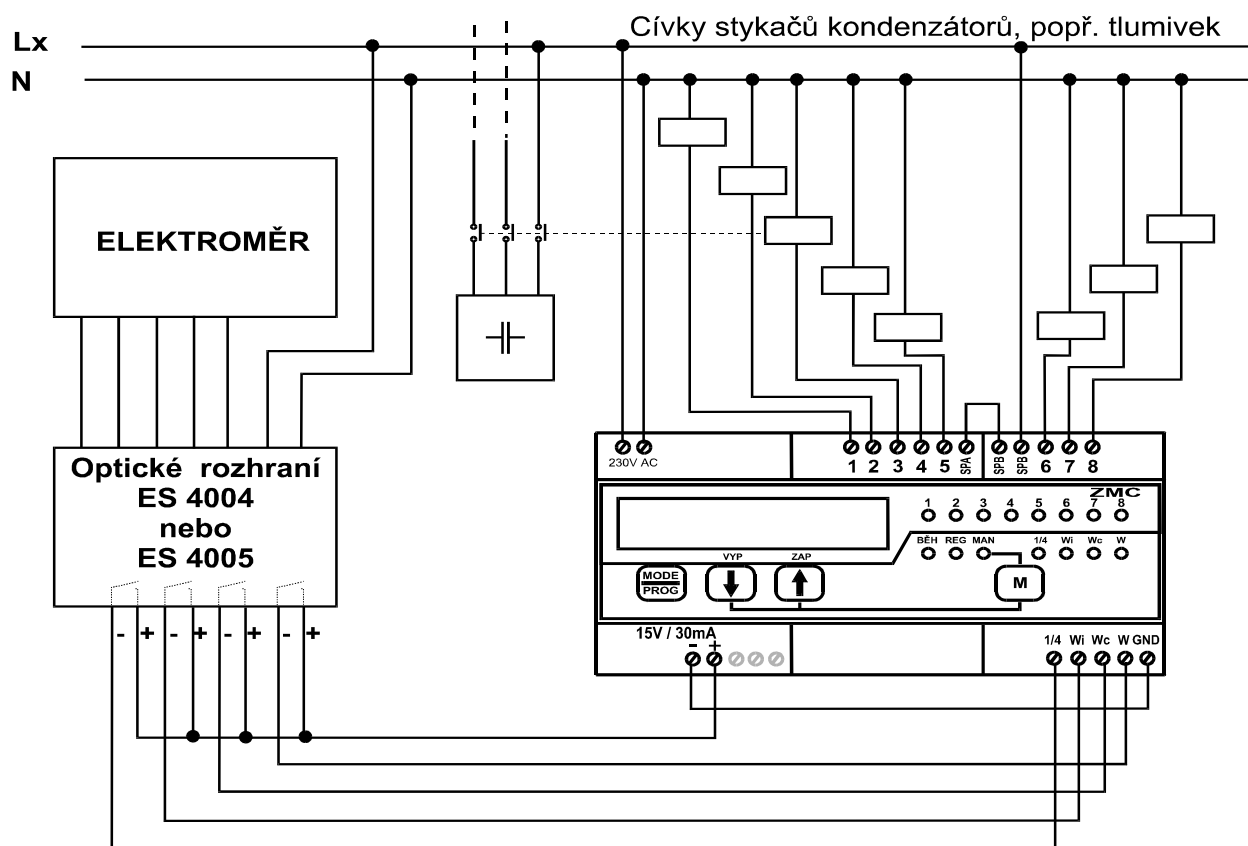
Cívky stykačů kondenzátorů, popř. tlumivek

Lx
N

ELEKTROMĚR

Optické rozhraní
ES 4004
nebo
ES 4005

- + - + - + - +

230V AC

1 2 3 4 5 SPA SPB SPB 6 7 8

ZMC
1 2 3 4 5 6 7 8

BĚH REG MAN 1/4 Wi Wc W

VYP ZAP

MODE
PROG

M

15V / 30mA
- +

1/4 Wi Wc W GND